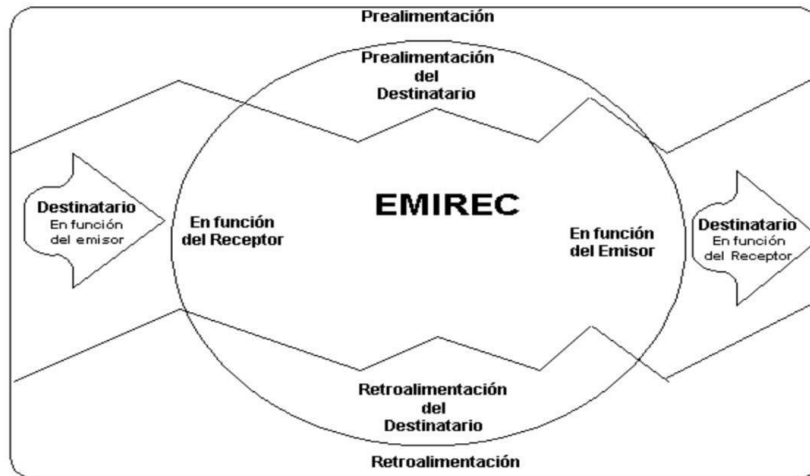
Prealimentación

Prealimentación del Destinatario

Destinatario
En función del emisor

En función del Receptor

EMIREC

En función del Emisor

Destinatario
En función del Receptor

Retroalimentación del Destinatario

Retroalimentación